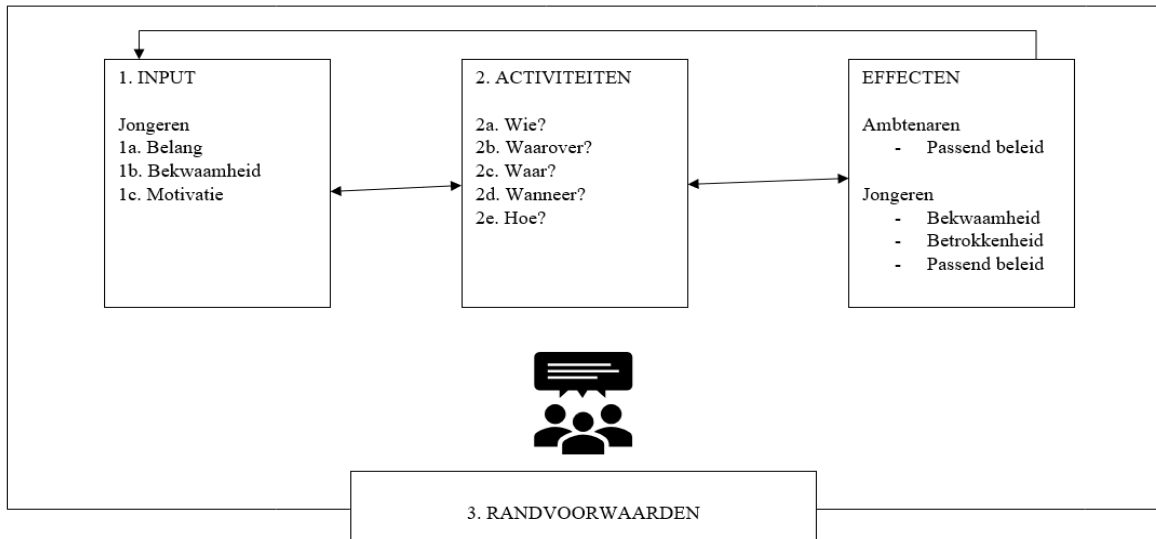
1. INPUT

Jongeren
1a. Belang
1b. Bekwaamheid
1c. Motivatie

2. ACTIVITEITEN

2a. Wie?
2b. Waarover?
2c. Waar?
2d. Wanneer?
2e. Hoe?

EFFECTEN

Ambtenaren
- Passend beleid

Jongeren
- Bekwaamheid
- Betrokkenheid
- Passend beleid

3. RANDVOORWAARDEN